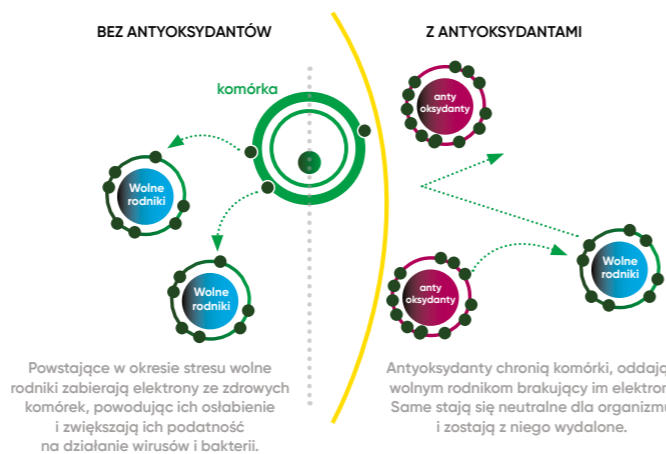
BEZ ANTYOKSYDANTÓW

Z ANTYOKSYDANTAMI

komórka

Wolne rodniki

Wolne rodniki

anty oksydanty

anty oksydanty

Wolne rodniki

Powstające w okresie stresu wolne rodniki zabierają elektrony ze zdrowych komórek, powodując ich osłabienie i zwiększając ich podatność na działanie wirusów i bakterii.

Antyoksydanty chronią komórki, oddają wolnym rodnikom brakujący im elektron. Same stają się neutralne dla organizmu i zostają z niego wydalone.